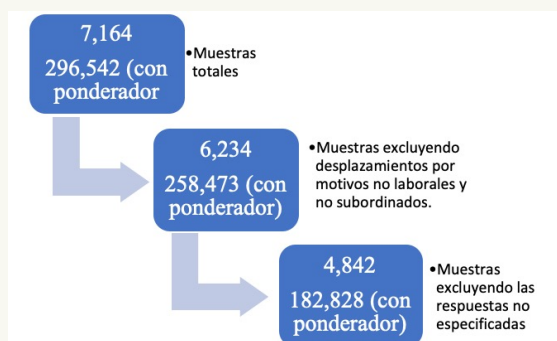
7,164
296,542 (con ponderador

•Muestras totales

6,234
258,473 (con ponderador)

•Muestras excluyendo desplazamientos por motivos no laborales y no subordinados.

4,842
182,828 (con ponderador)

•Muestras excluyendo las respuestas no especificadas